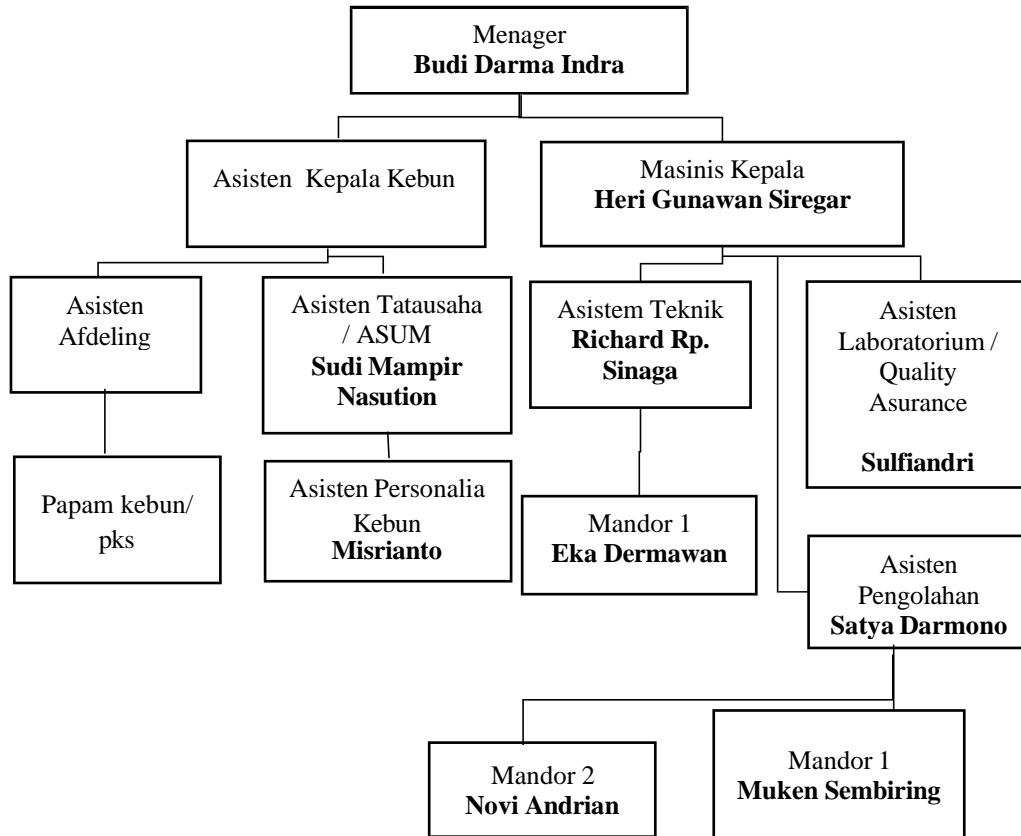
Menager
**Budi Darma Indra**

Asisten Kepala Kebun

Masinis Kepala
**Heri Gunawan Siregar**

Asisten Afdeling

Asisten Tatausaha / ASUM
**Sudi Mampir Nasution**

Asistem Teknik
**Richard Rp. Sinaga**

Asisten Laboratorium / Quality Asurance

**Sulfiandri**

Papam kebun/ pks

Asisten Personalia Kebun
**Misrianto**

Mandor 1
**Eka Dermawan**

Asisten Pengolahan
**Satya Darmono**

Mandor 2
**Novi Andrian**

Mandor 1
**Muken Sembiring**